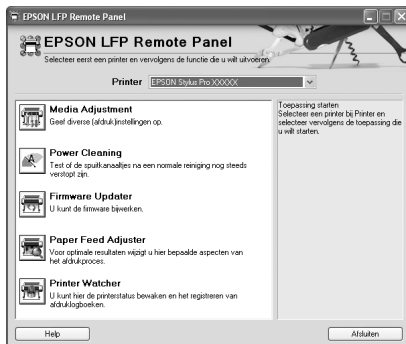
EPSON LFP Remote Panel

EPSON LFP Remote Panel
Selecteer eerst een printer en vervolgens de functie die u wilt uitvoeren.

Printer EPSON Stylus Pro XXXXX

Media Adjustment
Geef diverse (afdruk)instellingen op.

Power Cleaning
Test of de spuitkanaaltjes na een normale reiniging nog steeds verstopt zijn.

Firmware Updater
U kunt de firmware bijwerken.

Paper Feed Adjuster
Voor optimale resultaten wijzigt u hier bepaalde aspecten van het afdrukproces.

Printer Watcher
U kunt hier de printerstatus bewaken en het registreren van afdruklogboeken.

Toepassing starten
Selecteer een printer bij Printer en selecteer vervolgens de toepassing die u wilt starten.

Help

Afsluiten